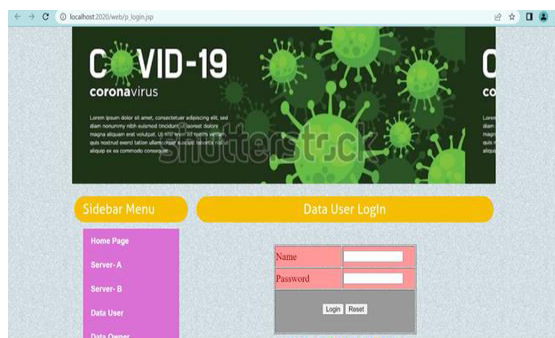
localhost:2020/web/ji_login.jsp

COVID-19
coronavirus

Lorem ipsum dolor sit amet, consectetuer adipiscing elit, sed diam nonummy nibh euismod tincidunt ut laoreet dolore magna aliquam erat volutpat. Ut wisi enim ad minim veniam, quis nostrud exerci tation ullamcorper suscipit lobortis nisl ut aliquip ex ea commodo consequat.

C
co

shutterstock

Sidebar Menu

Data User LogIn

Home Page
Server- A
Server- B
Data User
Data Owner

| Name | |
|---|---|
| Password | |

Login Reset